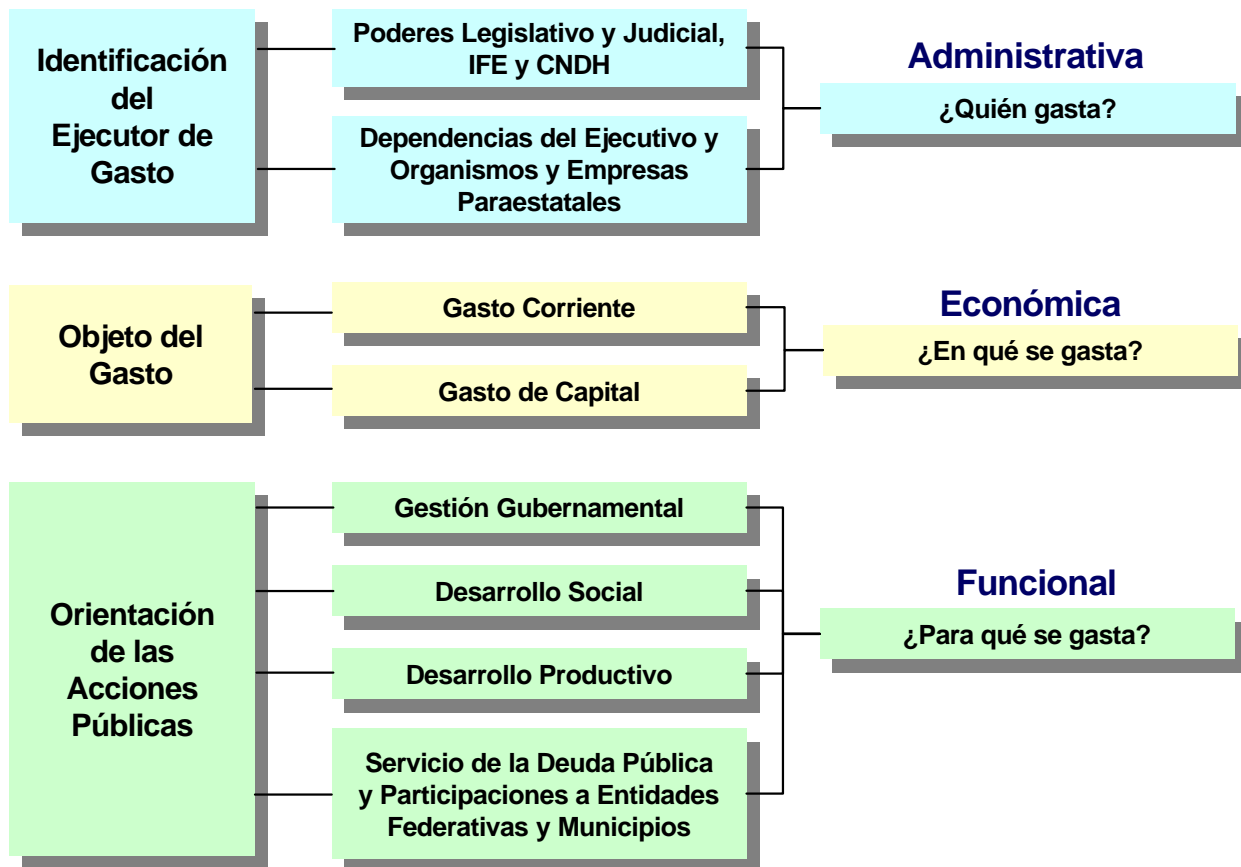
Identificación del Ejecutor de Gasto

Poderes Legislativo y Judicial, IFE y CNDH

Dependencias del Ejecutivo y Organismos y Empresas Paraestatales

Administrativa

¿Quién gasta?

Objeto del Gasto

Gasto Corriente

Gasto de Capital

Económica

¿En qué se gasta?

Orientación de las Acciones Públicas

Gestión Gubernamental

Desarrollo Social

Desarrollo Productivo

Servicio de la Deuda Pública y Participaciones a Entidades Federativas y Municipios

Funcional

¿Para qué se gasta?